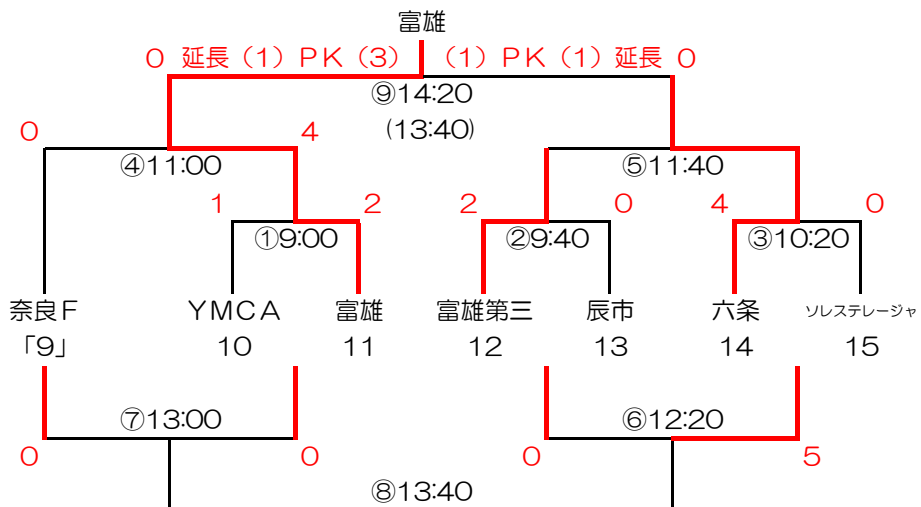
富雄

0 延長（1）PK（3） （1）PK（1）延長 0

⑨14:20
(13:40)

0 4
④11:00

⑤11:40

1 2 2 0 4 0
①9:00 ②9:40 ③10:20

奈良F 「9」
YMCA 10
富雄 11
富雄第三 12
辰市 13
六条 14
ソルステレージャ 15

⑦13:00
⑥12:20

0 0 0 5

⑧13:40